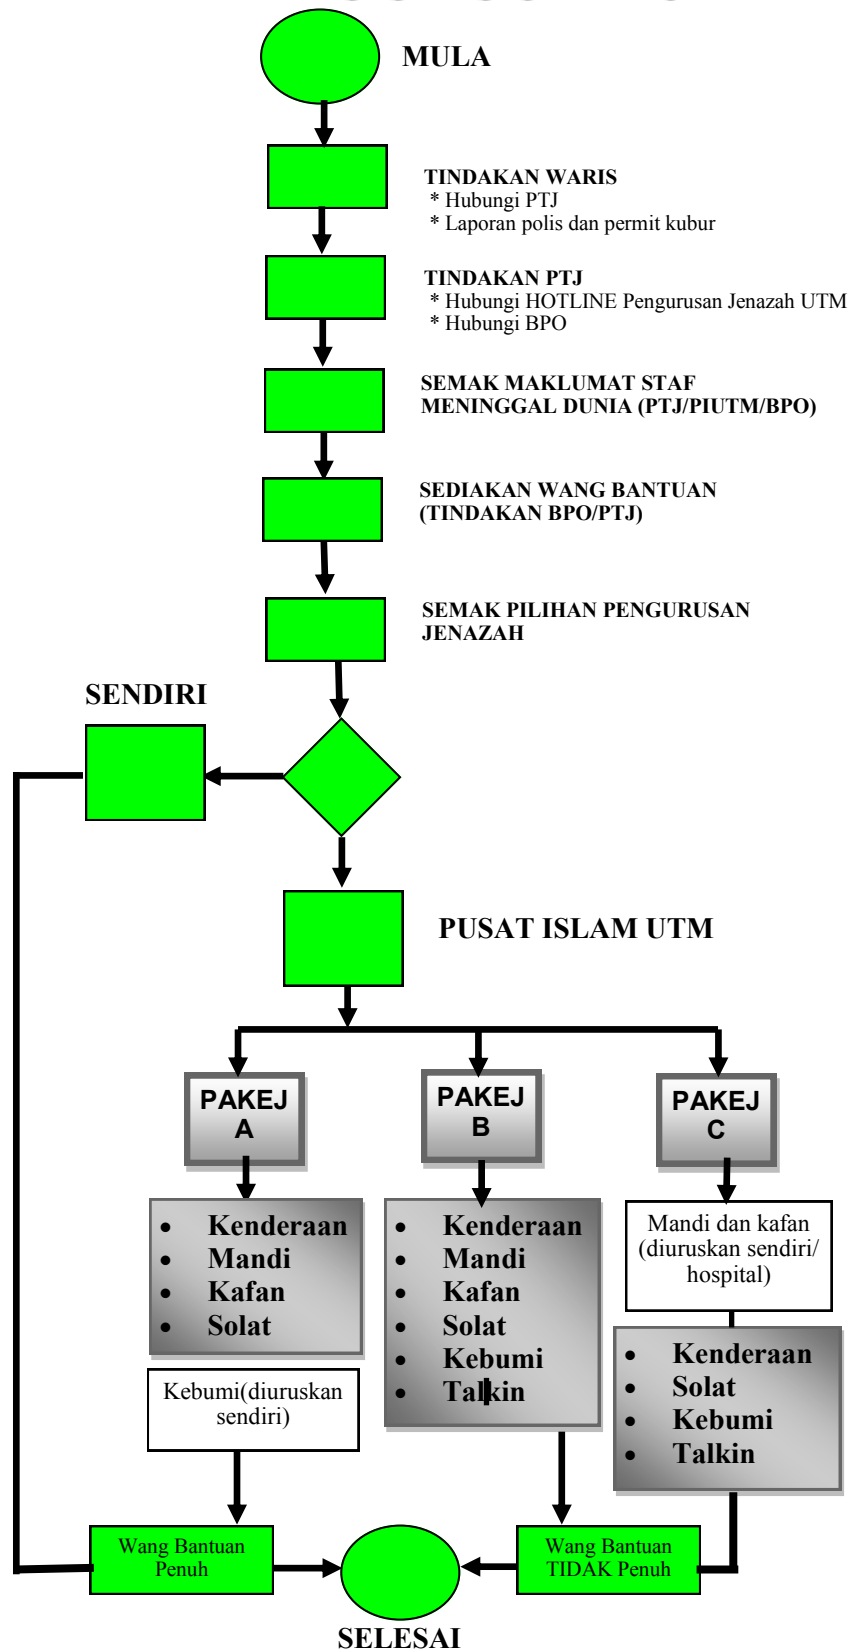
MULA

TINDAKAN WARIS
* Hubungi PTJ
* Laporan polis dan permit kubur

TINDAKAN PTJ
* Hubungi HOTLINE Pengurusan Jenazah UTM
* Hubungi BPO

SEMAK MAKLUMAT STAF MENINGGAL DUNIA (PTJ/PIUTM/BPO)

SEDIAKAN WANG BANTUAN (TINDAKAN BPO/PTJ)

SEMAK PILIHAN PENGURUSAN JENAZAH

SENDIRI

PUSAT ISLAM UTM

PAKEJ A

PAKEJ B

PAKEJ C

- Kenderaan
- Mandi
- Kafan
- Solat

- Kenderaan
- Mandi
- Kafan
- Solat
- Kebumi
- Talkin

Mandi dan kafan (diuruskan sendiri/ hospital)

- Kenderaan
- Solat
- Kebumi
- Talkin

Kebumi(diuruskan sendiri)

Wang Bantuan Penuh

Wang Bantuan TIDAK Penuh

SELESAI